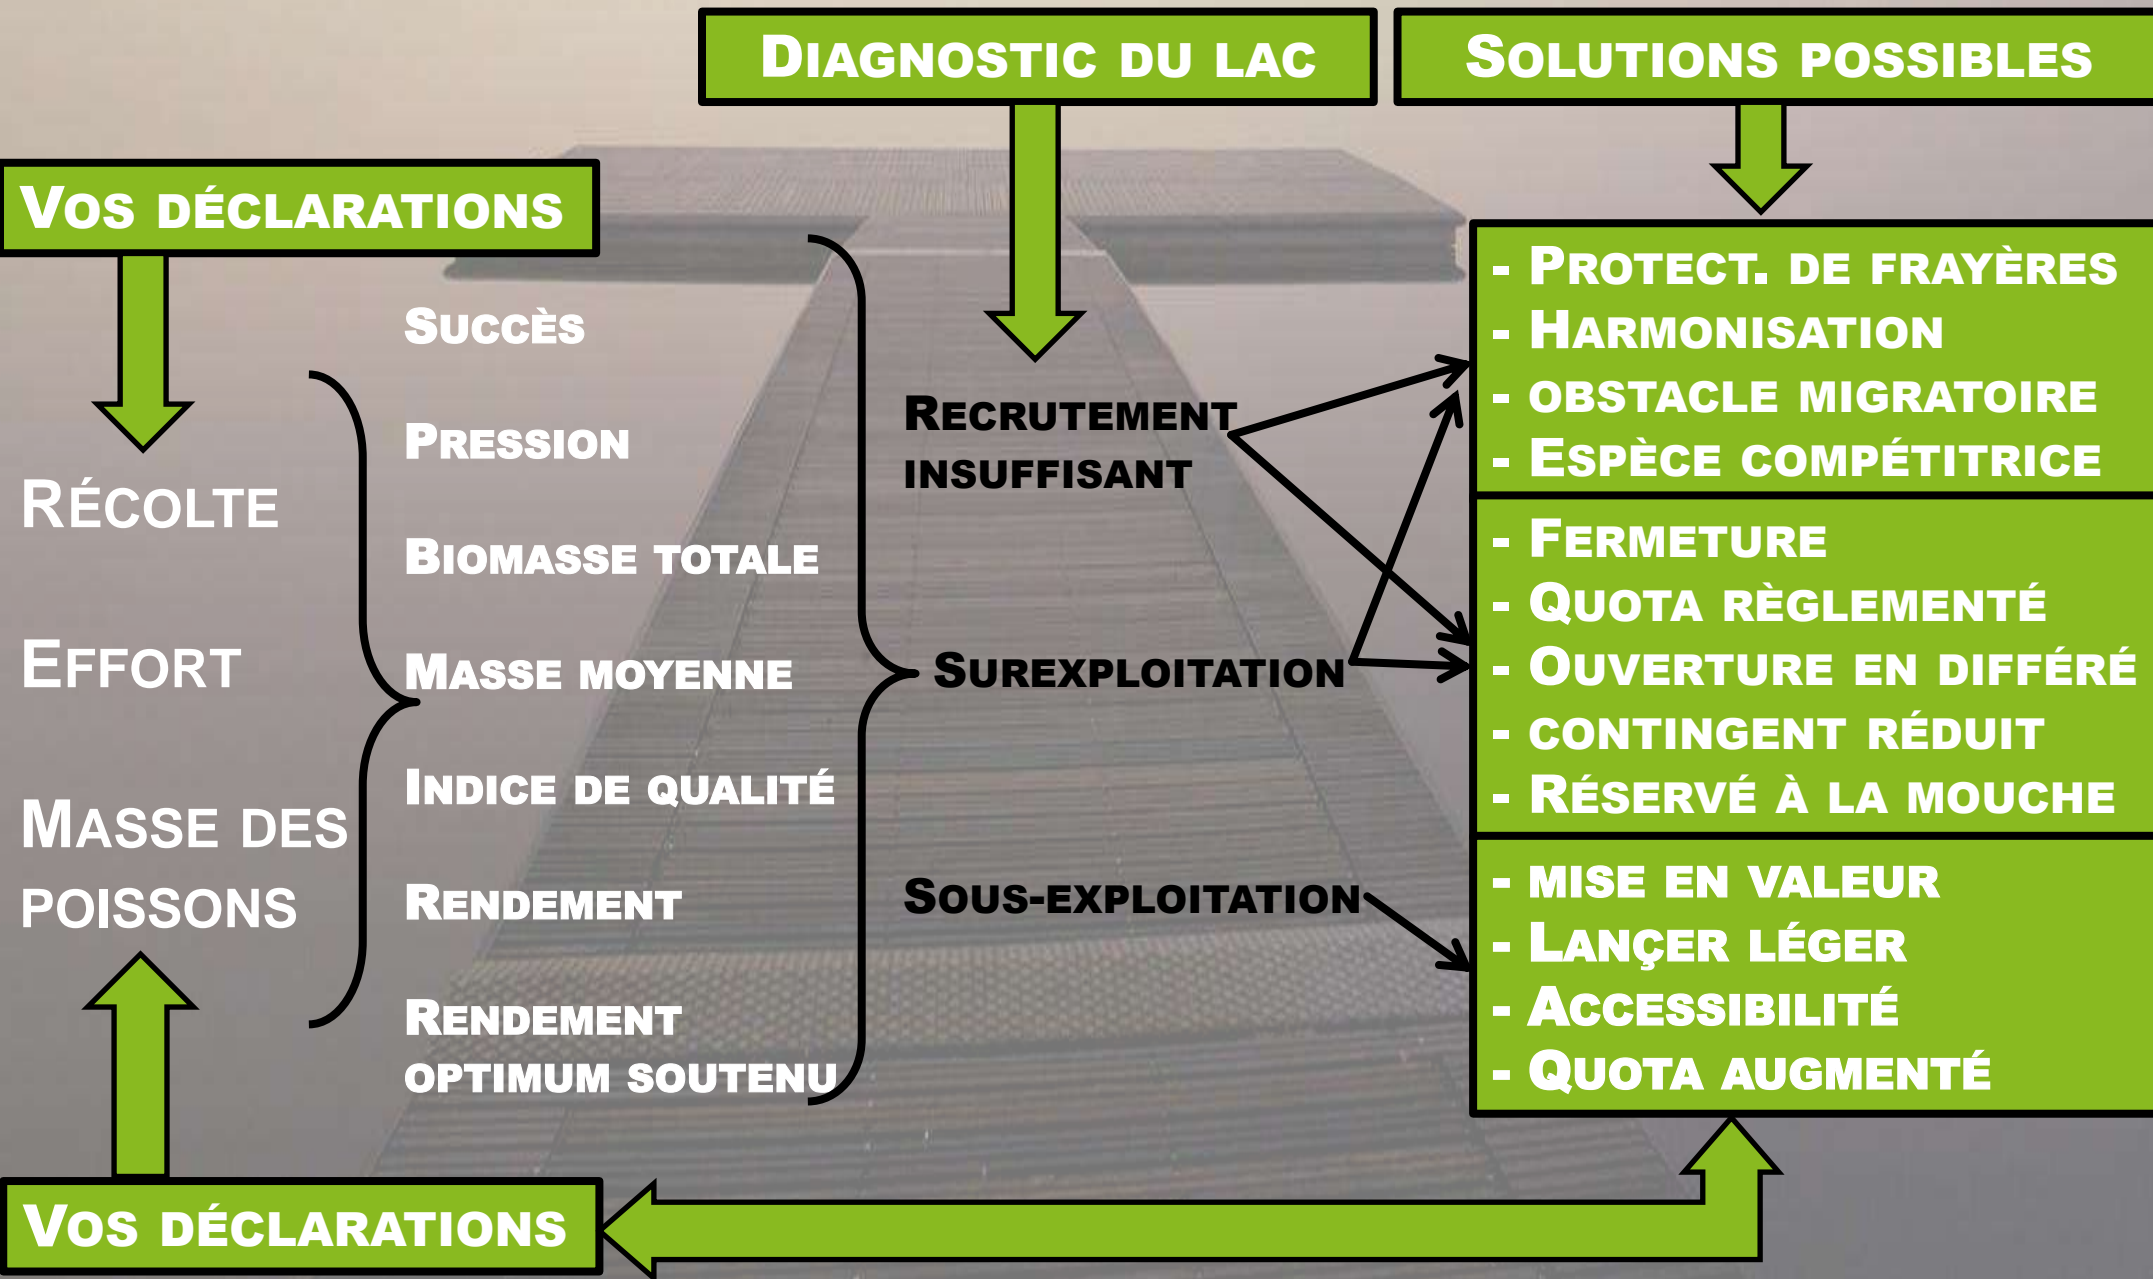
Diagnostic du lac

Solutions possibles

Vos déclarations

Succès

Pression

Biomasse totale

Masse moyenne

Indice de qualité

Rendement

Rendement optimum soutenu

Récolte

Effort

Masse des poissons

Recrutement insuffisant

Surexploitation

Sous-exploitation

- Protect. de frayères
- Harmonisation
- obstacle migratoire
- Espèce compétitrice

- Fermeture
- Quota règlementé
- Ouverture en différé
- contingent réduit
- Réservé à la mouche

- mise en valeur
- Lançer léger
- Accessibilité
- Quota augmenté

Vos déclarations